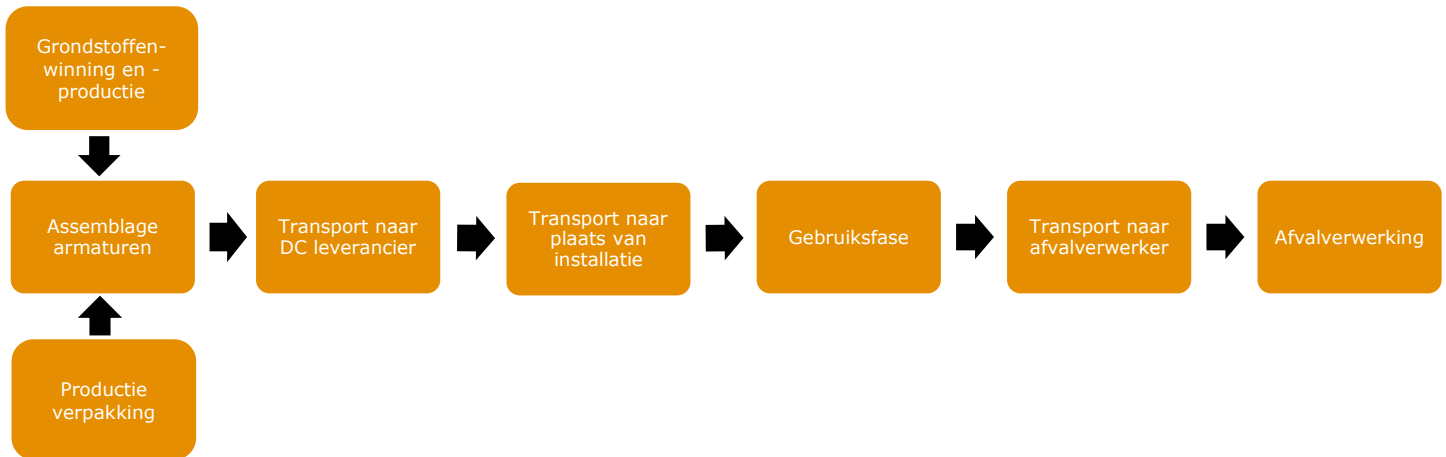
Grondstoffen-winning en -productie

Assemblage armaturen

Productie verpakking

Transport naar DC leverancier

Transport naar plaats van installatie

Gebruiksfase

Transport naar afvalverwerker

Afvalverwerking